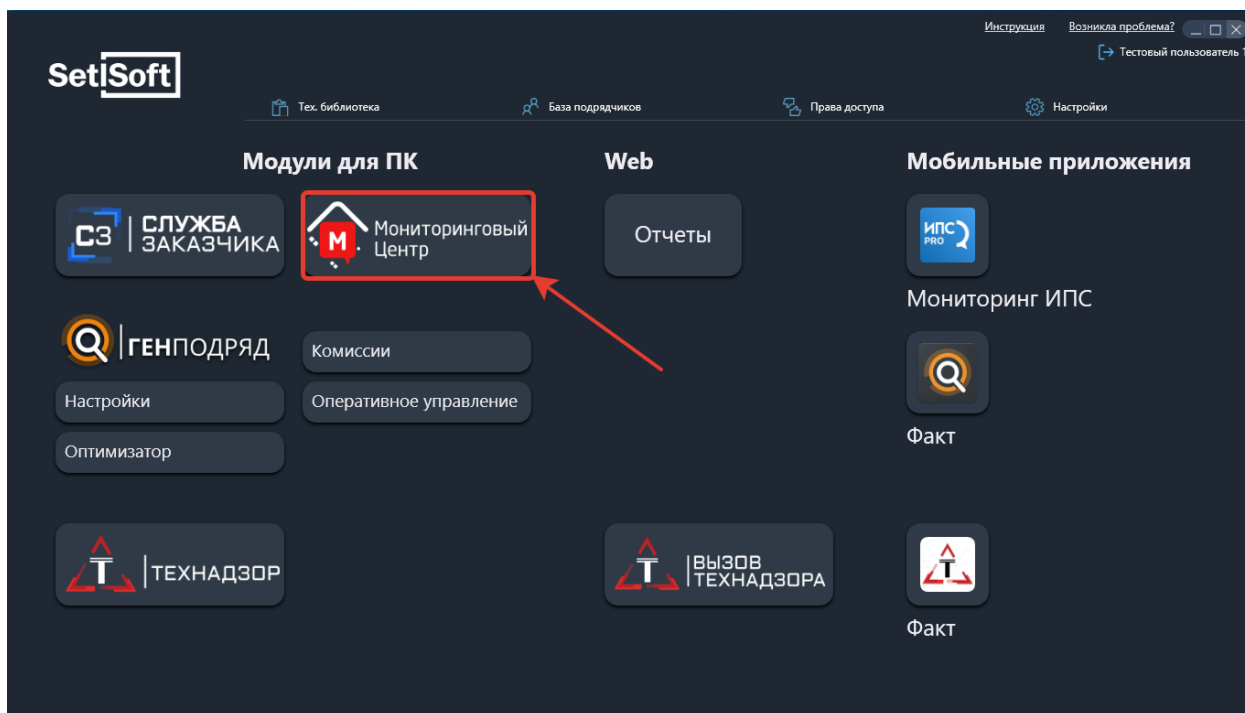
Инструкция Возникла проблема?

Тестовый пользователь 1

SetiSoft

Тех. библиотека База подрядчиков Права доступа Настройки

Модули для ПК

Web

Мобильные приложения

СЗ СЛУЖБА ЗАКАЗЧИКА

М Мониторинговый Центр

Отчеты

ИПС PRO

Мониторинг ИПС

ГЕНПОДРЯД

Комиссии

Настройки

Оперативное управление

Оптимизатор

Факт

Т ТЕХНАДЗОР

Т ВЫЗОВ ТЕХНАДЗОРА

Т

Факт